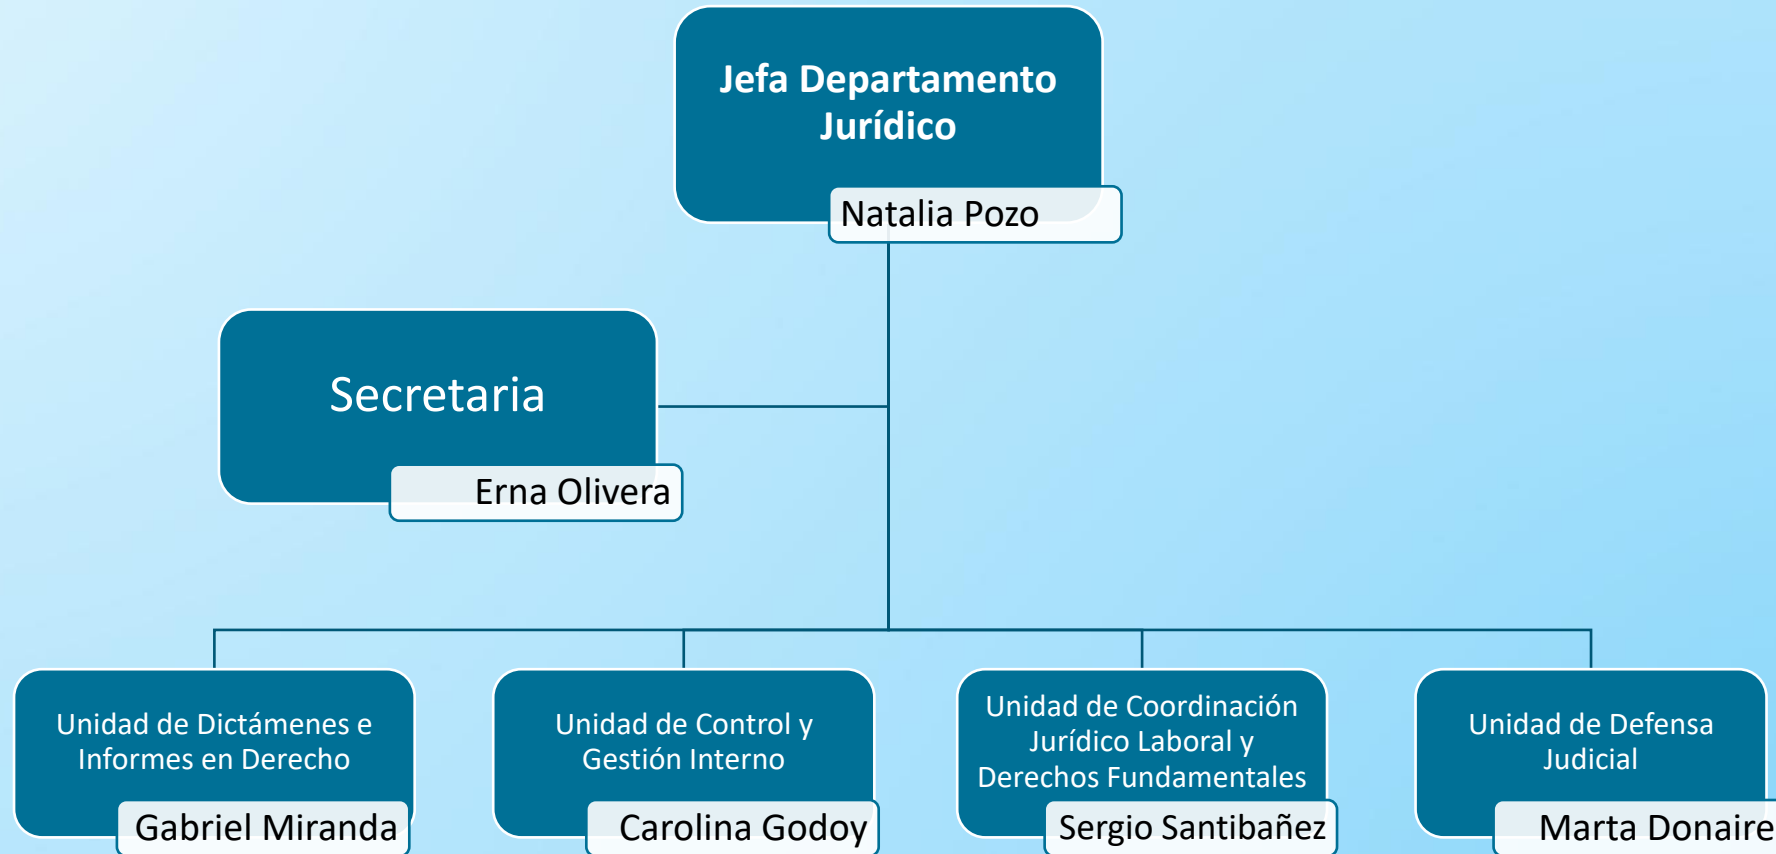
Jefa Departamento Jurídico

Natalia Pozo

Secretaria

Erna Olivera

Unidad de Dictámenes e Informes en Derecho

Gabriel Miranda

Unidad de Control y Gestión Interno

Carolina Godoy

Unidad de Coordinación Jurídico Laboral y Derechos Fundamentales

Sergio Santibañez

Unidad de Defensa Judicial

Marta Donaire